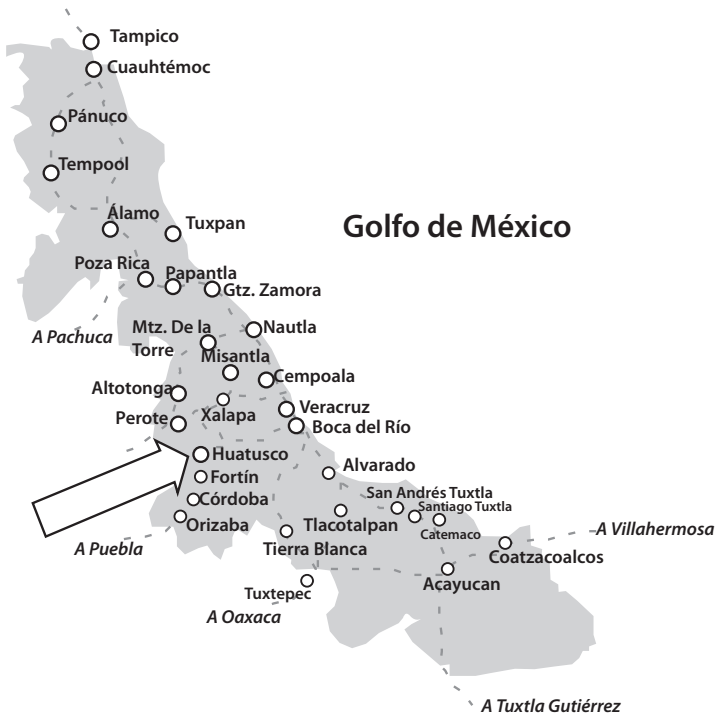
Tampico
Cuauhtémoc
Pánuco
Tempool
Álamo
Tuxpan
Golfo de México
Poza Rica
Papantla
Gtz. Zamora
A Pachuca
Mtz. De la Torre
Nautla
Misantla
Cempoala
Altotonga
Xalapa
Veracruz
Perote
Boca del Río
Huatusco
Fortín
Alvarado
Córdoba
San Andrés Tuxtla
Santiago Tuxtla
Catemaco
Orizaba
A Villahermosa
A Puebla
Tlacotalpan
Tierra Blanca
Coatzacoalcos
Tuxtepec
Acayucan
A Oaxaca
A Tuxtla Gutiérrez